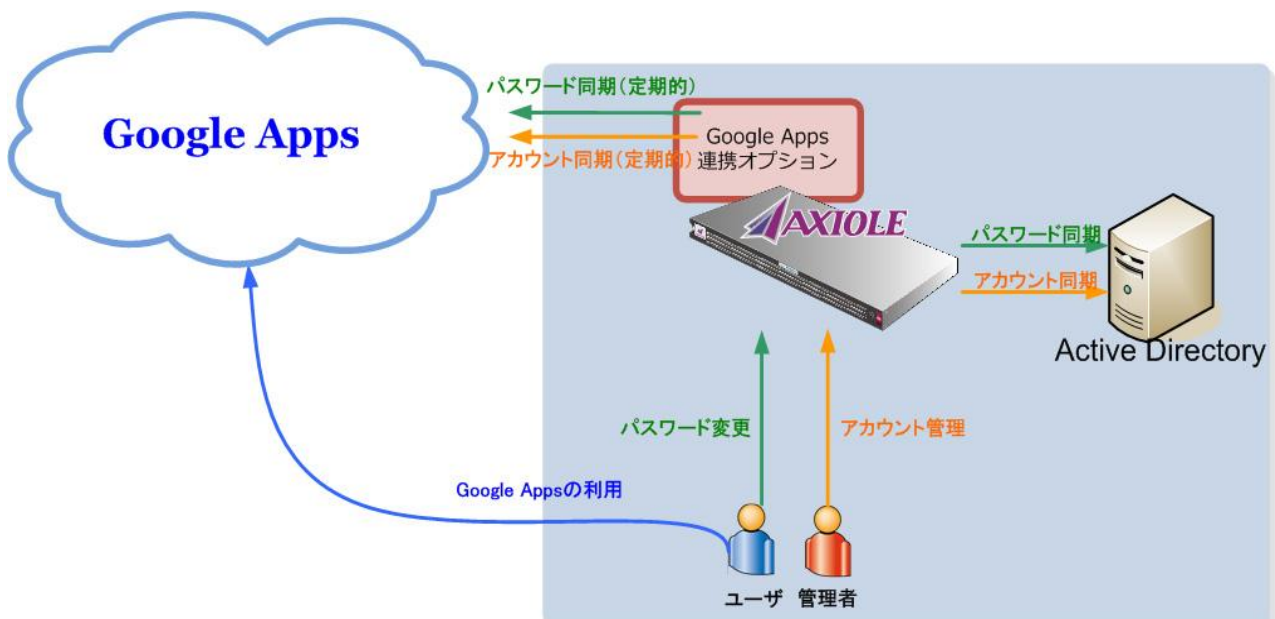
Google Apps

パスワード同期（定期的）

アカウント同期（定期的）

Google Apps
連携オプション

AXIOLE

パスワード同期

アカウント同期

Active Directory

パスワード変更

アカウント管理

Google Appsの利用

ユーザ　管理者